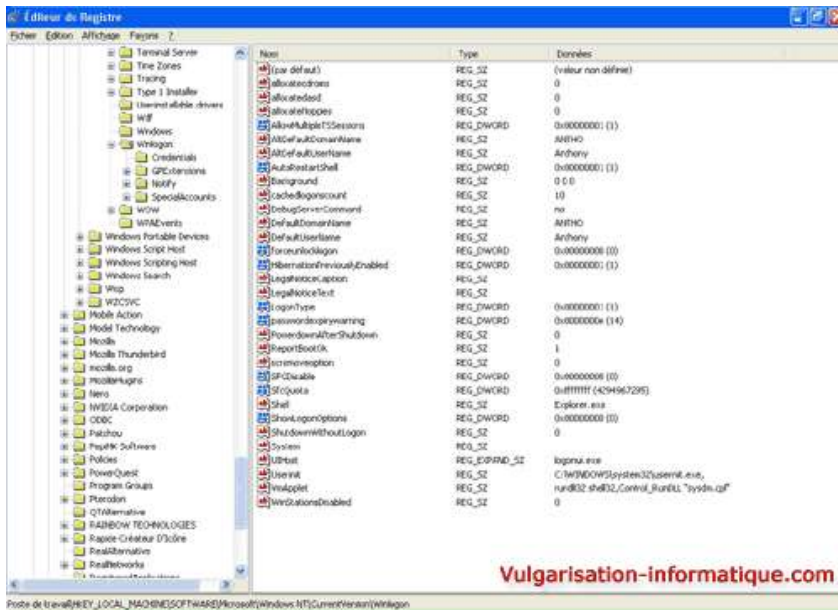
Éditeur du Registre

Fichier Edition Affichage Favoris ?

Terminal Server
Time Zones
Tracing
Type 1 Installer
Userinstallable.drivers
WdF
Windows
Winlogon
Credentials
GPExtensions
Notify
SpecialAccounts
WOW
WPAEvents
Windows Portable Devices
Windows Script Host
Windows Scripting Host
Windows Search
Wisp
WZCSVC
Mobile Action
Model Technology
Mozilla
Mozilla Thunderbird
mozilla.org
MozillaPlugins
Nero
NVIDIA Corporation
ODBC
Patchou
PepiMK Software
Policies
PowerQuest
Program Groups
Pterodon
QTAlternative
RAINBOW TECHNOLOGIES
Rapide Créateur D'icône
RealAlternative
RealNetworks
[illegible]

| Nom | Type | Données |
|---|---|---|
| (par défaut) | REG_SZ | (valeur non définie) |
| allocatecdroms | REG_SZ | 0 |
| allocatedasd | REG_SZ | 0 |
| allocatefloppies | REG_SZ | 0 |
| AllowMultipleTSSessions | REG_DWORD | 0x00000001 (1) |
| AltDefaultDomainName | REG_SZ | ANTHO |
| AltDefaultUserName | REG_SZ | Anthony |
| AutoRestartShell | REG_DWORD | 0x00000001 (1) |
| Background | REG_SZ | 0 0 0 |
| cachedlogonscount | REG_SZ | 10 |
| DebugServerCommand | REG_SZ | no |
| DefaultDomainName | REG_SZ | ANTHO |
| DefaultUserName | REG_SZ | Anthony |
| ForceUnlockLogon | REG_DWORD | 0x00000000 (0) |
| HibernationPreviouslyEnabled | REG_DWORD | 0x00000001 (1) |
| LegalNoticeCaption | REG_SZ | |
| LegalNoticeText | REG_SZ | |
| LogonType | REG_DWORD | 0x00000001 (1) |
| passwordexpirywarning | REG_DWORD | 0x0000000e (14) |
| PowerdownAfterShutdown | REG_SZ | 0 |
| ReportBootOk | REG_SZ | 1 |
| scremoveoption | REG_SZ | 0 |
| SFCDisable | REG_DWORD | 0x00000000 (0) |
| SfcQuota | REG_DWORD | 0xffffffff (4294967295) |
| Shell | REG_SZ | Explorer.exe |
| ShowLogonOptions | REG_DWORD | 0x00000000 (0) |
| ShutdownWithoutLogon | REG_SZ | 0 |
| System | REG_SZ | |
| UIHost | REG_EXPAND_SZ | logonui.exe |
| Userinit | REG_SZ | C:\WINDOWS\system32\userinit.exe, |
| VmApplet | REG_SZ | rundll32 shell32,Control_RunDLL "sysdm.cpl" |
| WinStationsDisabled | REG_SZ | 0 |

Vulgarisation-informatique.com

Poste de travail\HKEY_LOCAL_MACHINE\SOFTWARE\Microsoft\Windows NT\CurrentVersion\Winlogon